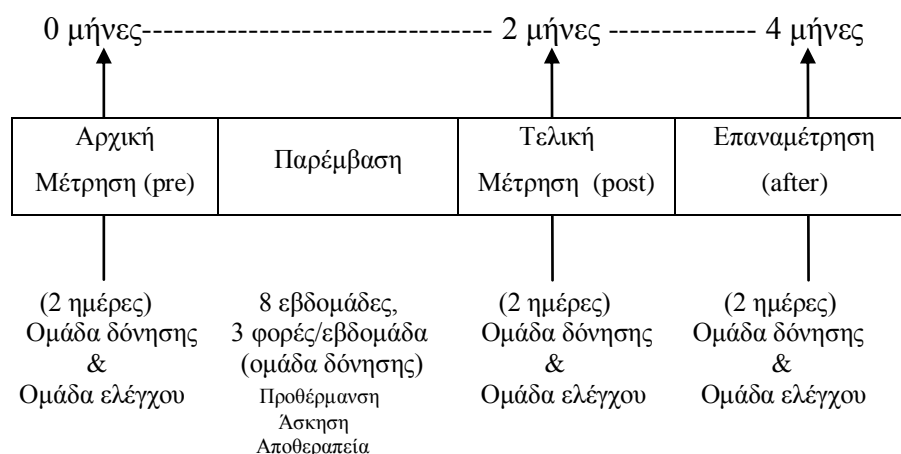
0 μήνες-------------------------------- 2 μήνες ------------- 4 μήνες

| Αρχική Μέτρηση (pre) | Παρέμβαση | Τελική Μέτρηση (post) | Επαναμέτρηση (after) |
|---|---|---|---|

(2 ημέρες)
Ομάδα δόνησης
&
Ομάδα ελέγχου

8 εβδομάδες,
3 φορές/εβδομάδα
(ομάδα δόνησης)
Προθέρμανση
Άσκηση
Αποθεραπεία

(2 ημέρες)
Ομάδα δόνησης
&
Ομάδα ελέγχου

(2 ημέρες)
Ομάδα δόνησης
&
Ομάδα ελέγχου